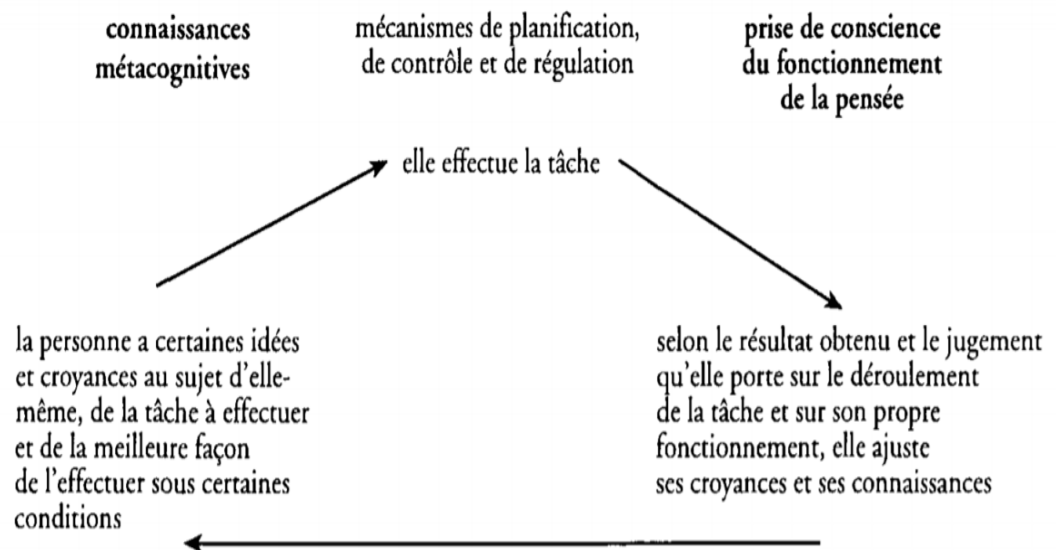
connaissances métacognitives

mécanismes de planification, de contrôle et de régulation

prise de conscience du fonctionnement de la pensée

elle effectue la tâche

la personne a certaines idées et croyances au sujet d'elle-même, de la tâche à effectuer et de la meilleure façon de l'effectuer sous certaines conditions

selon le résultat obtenu et le jugement qu'elle porte sur le déroulement de la tâche et sur son propre fonctionnement, elle ajuste ses croyances et ses connaissances